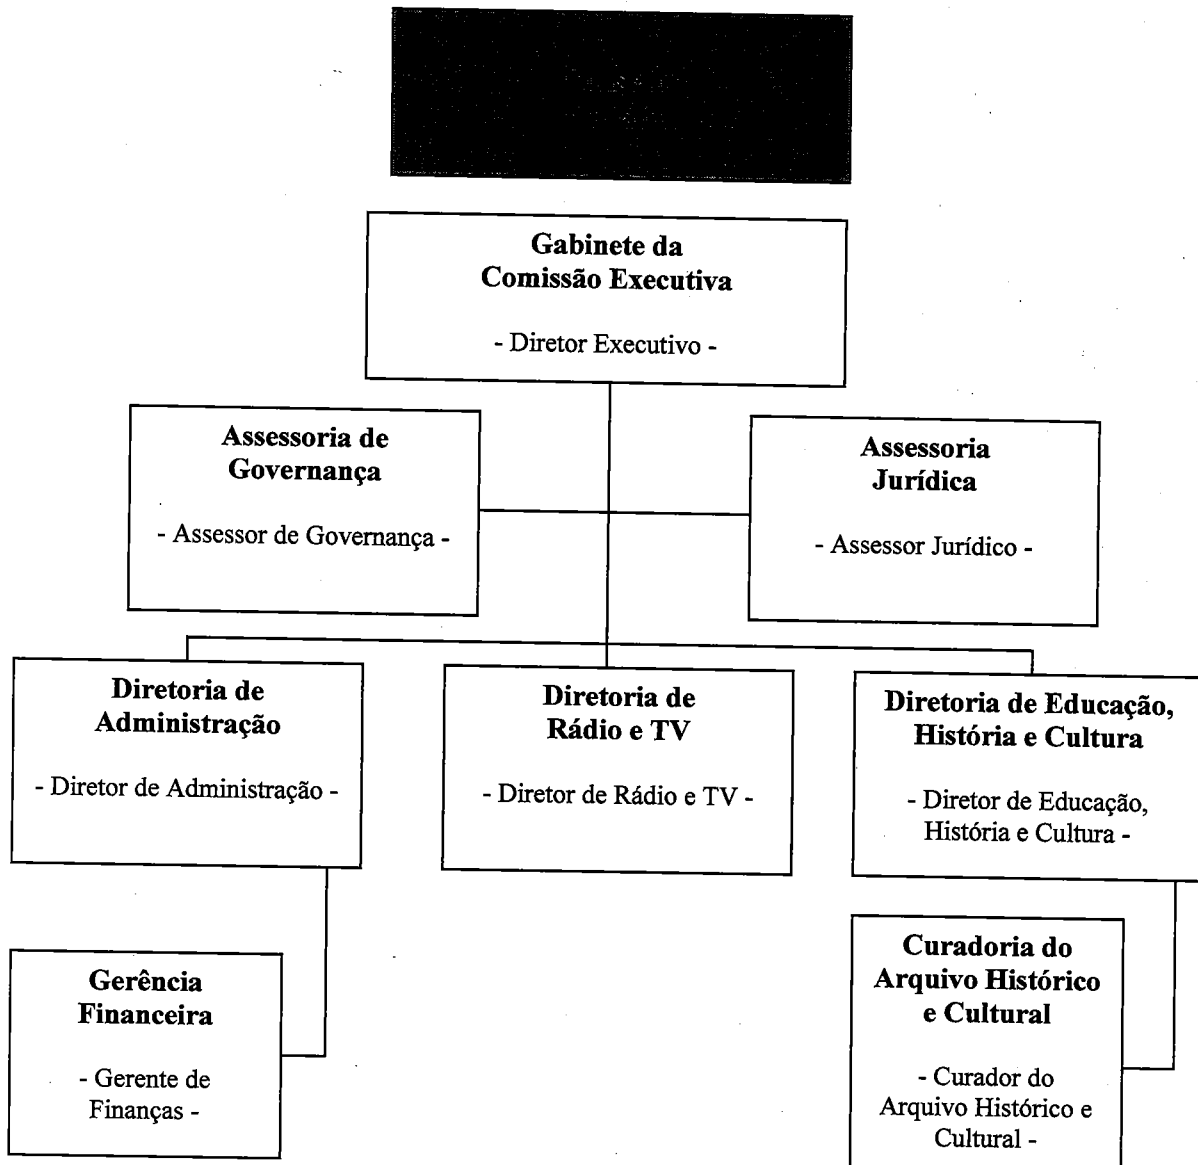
Gabinete da Comissão Executiva

- Diretor Executivo -

Assessoria de Governança

- Assessor de Governança -

Assessoria Jurídica

- Assessor Jurídico -

Diretoria de Administração

- Diretor de Administração -

Diretoria de Rádio e TV

- Diretor de Rádio e TV -

Diretoria de Educação, História e Cultura

- Diretor de Educação, História e Cultura -

Gerência Financeira

- Gerente de Finanças -

Curadoria do Arquivo Histórico e Cultural

- Curador do Arquivo Histórico e Cultural -